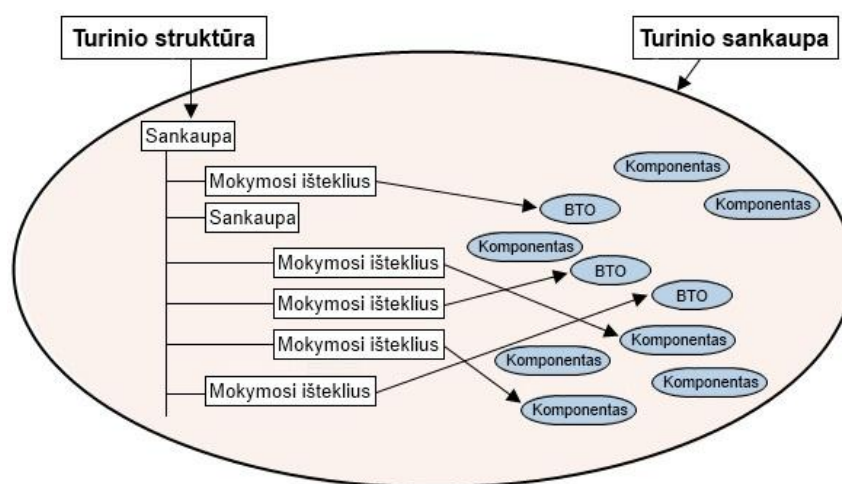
Turinio struktūra

Turinio sankaupa

Sankaupa

Mokymosi išteklius

Sankaupa

Mokymosi išteklius

Mokymosi išteklius

Mokymosi išteklius

Mokymosi išteklius

Komponentas

Komponentas

BTO

Komponentas

BTO

BTO

Komponentas

Komponentas

Komponentas

Komponentas